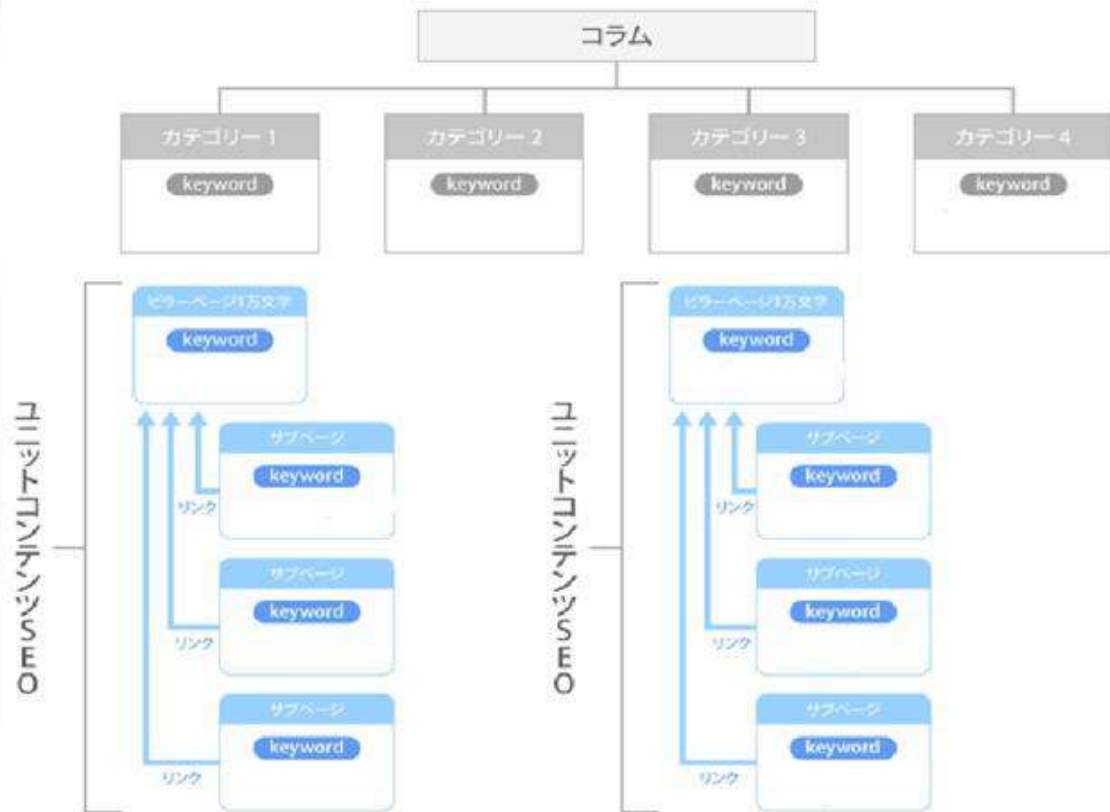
コラム

カテゴリー 1
keyword

カテゴリー 2
keyword

カテゴリー 3
keyword

カテゴリー 4
keyword

ユニットコンテンツSEO

ピラーページ1万文字
keyword

サブページ
keyword
リンク

サブページ
keyword
リンク

サブページ
keyword
リンク

ユニットコンテンツSEO

ピラーページ1万文字
keyword

サブページ
keyword
リンク

サブページ
keyword
リンク

サブページ
keyword
リンク